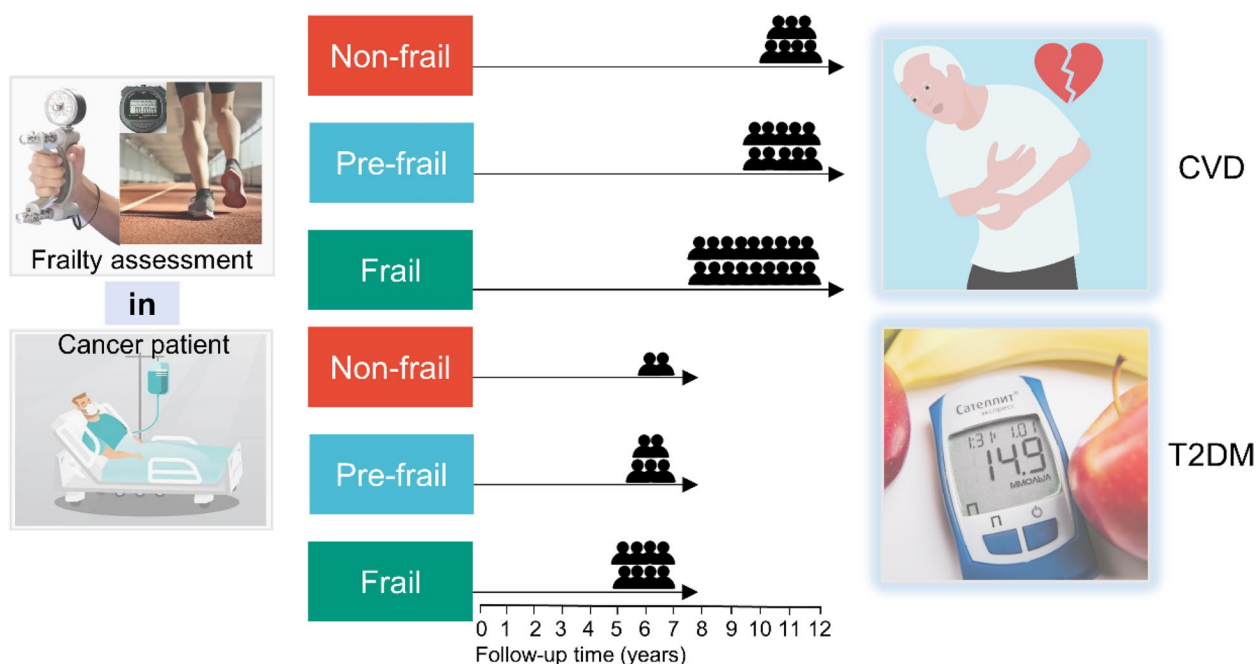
Frailty assessment

in

Cancer patient

Non-frail

Pre-frail

Frail

Non-frail

Pre-frail

Frail

0 1 2 3 4 5 6 7 8 9 10 11 12
Follow-up time (years)

CVD

Сателлит экспресс
1:31 1.01
14.9
ММОЛЬ/Л
П

T2DM